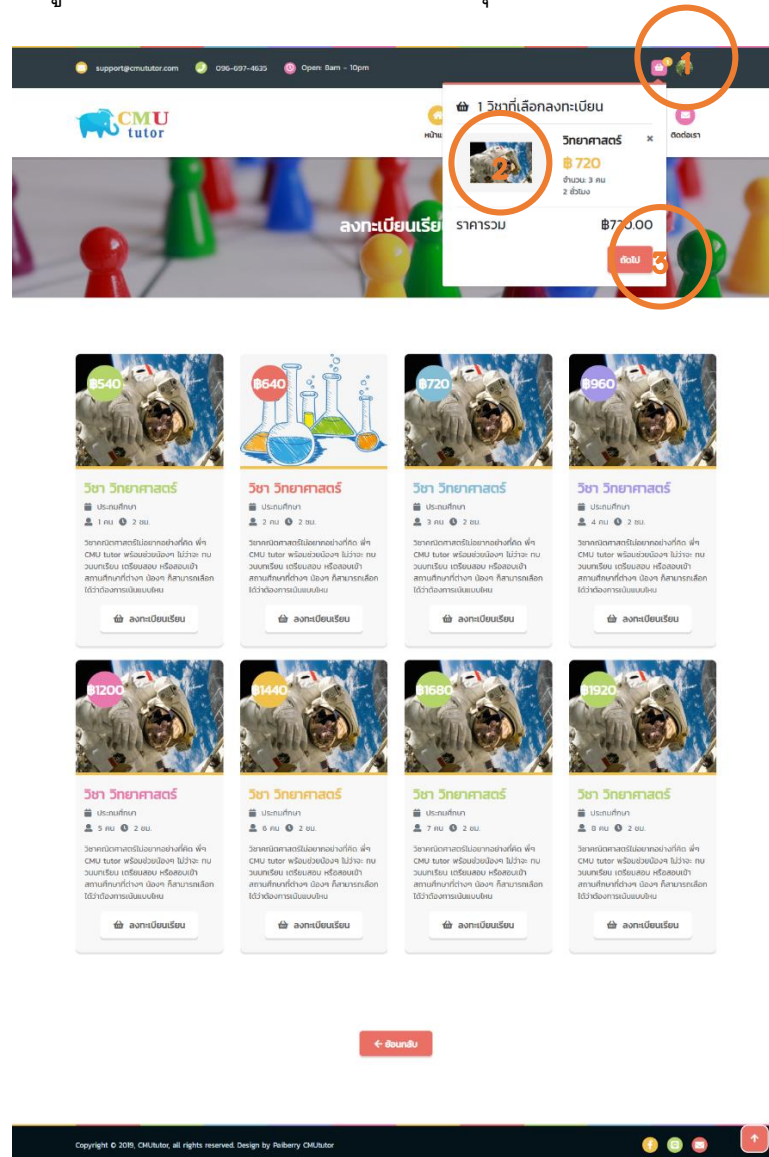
support@cmututor.com 096-697-4635 Open: 8am - 10pm

1

CMU tutor

หน้าแรก

ติดต่อเรา

1 วิชาที่เลือกลงทะเบียน

2

วิชาศาสตร์ ×

฿ 720

จำนวน 3 คน

2 ชั่วโมง

ราคารวม ฿720.00

ถัดไป 3

ลงทะเบียนเรีย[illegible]

฿540

วิชา วิทยาศาสตร์

ประถมศึกษา

1 คน 2 ชม.

วิชาคณิตศาสตร์ไม่ยากอย่างที่คิด พี่ๆ CMU tutor พร้อมช่วยน้องๆ ไม่ว่าจะ ทบทวนบทเรียน เตรียมสอบ หรือสอบเข้าสถานศึกษาที่ต่างๆ น้องๆ ก็สามารถเลือกได้ว่าต้องการเน้นแบบไหน

ลงทะเบียนเรียน

฿640

วิชา วิทยาศาสตร์

ประถมศึกษา

2 คน 2 ชม.

วิชาคณิตศาสตร์ไม่ยากอย่างที่คิด พี่ๆ CMU tutor พร้อมช่วยน้องๆ ไม่ว่าจะ ทบทวนบทเรียน เตรียมสอบ หรือสอบเข้าสถานศึกษาที่ต่างๆ น้องๆ ก็สามารถเลือกได้ว่าต้องการเน้นแบบไหน

ลงทะเบียนเรียน

฿720

วิชา วิทยาศาสตร์

ประถมศึกษา

3 คน 2 ชม.

วิชาคณิตศาสตร์ไม่ยากอย่างที่คิด พี่ๆ CMU tutor พร้อมช่วยน้องๆ ไม่ว่าจะ ทบทวนบทเรียน เตรียมสอบ หรือสอบเข้าสถานศึกษาที่ต่างๆ น้องๆ ก็สามารถเลือกได้ว่าต้องการเน้นแบบไหน

ลงทะเบียนเรียน

฿960

วิชา วิทยาศาสตร์

ประถมศึกษา

4 คน 2 ชม.

วิชาคณิตศาสตร์ไม่ยากอย่างที่คิด พี่ๆ CMU tutor พร้อมช่วยน้องๆ ไม่ว่าจะ ทบทวนบทเรียน เตรียมสอบ หรือสอบเข้าสถานศึกษาที่ต่างๆ น้องๆ ก็สามารถเลือกได้ว่าต้องการเน้นแบบไหน

ลงทะเบียนเรียน

฿1200

วิชา วิทยาศาสตร์

ประถมศึกษา

5 คน 2 ชม.

วิชาคณิตศาสตร์ไม่ยากอย่างที่คิด พี่ๆ CMU tutor พร้อมช่วยน้องๆ ไม่ว่าจะ ทบทวนบทเรียน เตรียมสอบ หรือสอบเข้าสถานศึกษาที่ต่างๆ น้องๆ ก็สามารถเลือกได้ว่าต้องการเน้นแบบไหน

ลงทะเบียนเรียน

฿1440

วิชา วิทยาศาสตร์

ประถมศึกษา

6 คน 2 ชม.

วิชาคณิตศาสตร์ไม่ยากอย่างที่คิด พี่ๆ CMU tutor พร้อมช่วยน้องๆ ไม่ว่าจะ ทบทวนบทเรียน เตรียมสอบ หรือสอบเข้าสถานศึกษาที่ต่างๆ น้องๆ ก็สามารถเลือกได้ว่าต้องการเน้นแบบไหน

ลงทะเบียนเรียน

฿1680

วิชา วิทยาศาสตร์

ประถมศึกษา

7 คน 2 ชม.

วิชาคณิตศาสตร์ไม่ยากอย่างที่คิด พี่ๆ CMU tutor พร้อมช่วยน้องๆ ไม่ว่าจะ ทบทวนบทเรียน เตรียมสอบ หรือสอบเข้าสถานศึกษาที่ต่างๆ น้องๆ ก็สามารถเลือกได้ว่าต้องการเน้นแบบไหน

ลงทะเบียนเรียน

฿1920

วิชา วิทยาศาสตร์

ประถมศึกษา

8 คน 2 ชม.

วิชาคณิตศาสตร์ไม่ยากอย่างที่คิด พี่ๆ CMU tutor พร้อมช่วยน้องๆ ไม่ว่าจะ ทบทวนบทเรียน เตรียมสอบ หรือสอบเข้าสถานศึกษาที่ต่างๆ น้องๆ ก็สามารถเลือกได้ว่าต้องการเน้นแบบไหน

ลงทะเบียนเรียน

← ย้อนกลับ

Copyright © 2019, CMUtutor, all rights reserved. Design by Pelberry CMUtutor